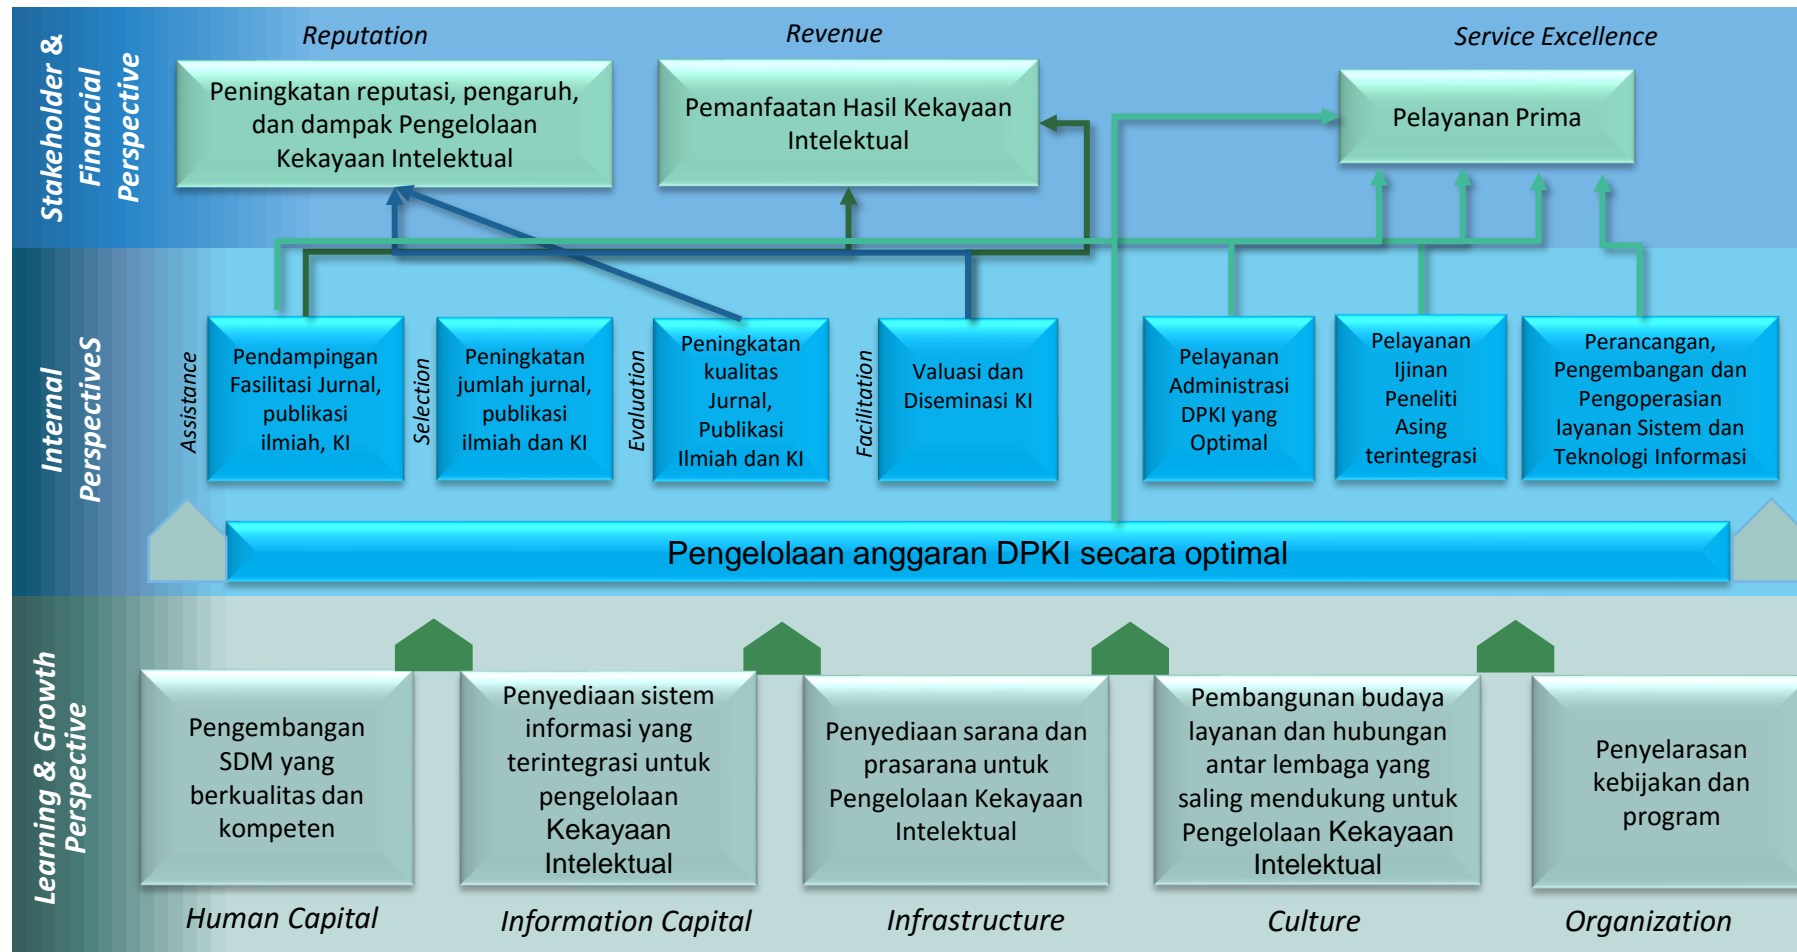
Stakeholder & Financial Perspective

Reputation

Peningkatan reputasi, pengaruh, dan dampak Pengelolaan Kekayaan Intelektual

Revenue

Pemanfaatan Hasil Kekayaan Intelektual

Service Excellence

Pelayanan Prima

Internal PerspectiveS

Assistance

Pendampingan Fasilitasi Jurnal, publikasi ilmiah, KI

Selection

Peningkatan jumlah jurnal, publikasi ilmiah dan KI

Evaluation

Peningkatan kualitas Jurnal, Publikasi Ilmiah dan KI

Facilitation

Valuasi dan Diseminasi KI

Pelayanan Administrasi DPKI yang Optimal

Pelayanan Ijinan Peneliti Asing terintegrasi

Perancangan, Pengembangan dan Pengoperasian layanan Sistem dan Teknologi Informasi

Pengelolaan anggaran DPKI secara optimal

Learning & Growth Perspective

Pengembangan SDM yang berkualitas dan kompeten

Human Capital

Penyediaan sistem informasi yang terintegrasi untuk pengelolaan Kekayaan Intelektual

Information Capital

Penyediaan sarana dan prasarana untuk Pengelolaan Kekayaan Intelektual

Infrastructure

Pembangunan budaya layanan dan hubungan antar lembaga yang saling mendukung untuk Pengelolaan Kekayaan Intelektual

Culture

Penyelarasan kebijakan dan program

Organization